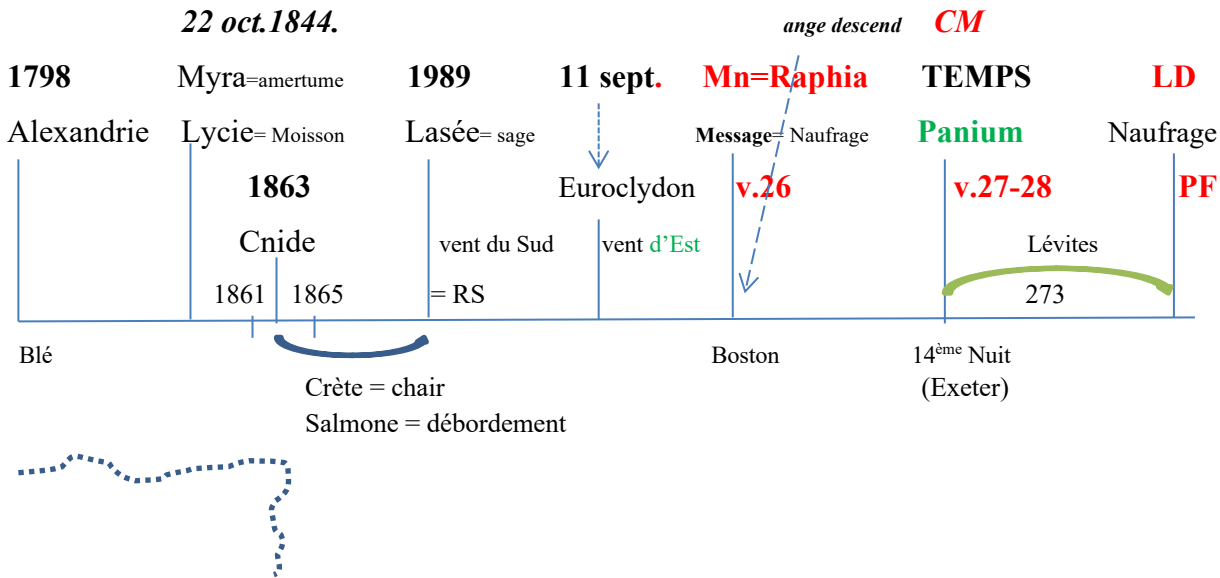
22 oct.1844.

ange descend CM

1798 Myra=amertume 1989 11 sept. Mn=Raphia TEMPS LD

Alexandrie Lycie= Moisson Lasée= sage Message= Naufrage Panium Naufrage

1863 Euroclydon v.26 v.27-28 PF

Cnide vent du Sud vent d'Est Lévites

1861 1865 = RS 273

Blé Boston $14^{ème}$ Nuit (Exeter)

Crète = chair
Salmone = débordement